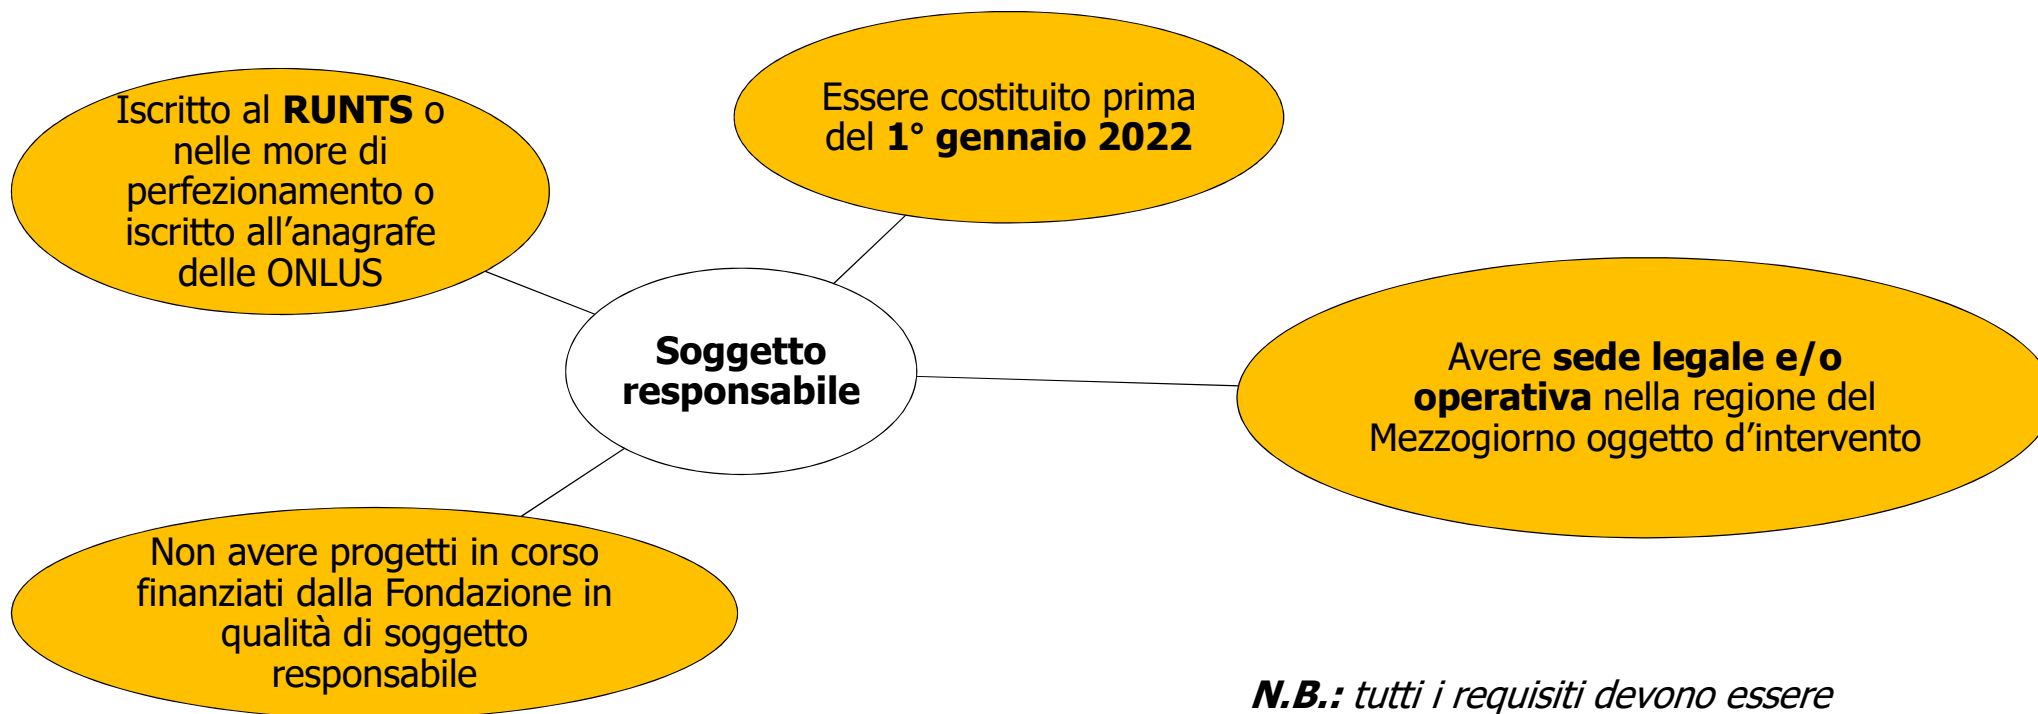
Iscritto al **RUNTS** o nelle more di perfezionamento o iscritto all'anagrafe delle ONLUS

Essere costituito prima del **1° gennaio 2022**

**Soggetto responsabile**

Avere **sede legale e/o operativa** nella regione del Mezzogiorno oggetto d'intervento

Non avere progetti in corso finanziati dalla Fondazione in qualità di soggetto responsabile

***N.B.:*** *tutti i requisiti devono essere*